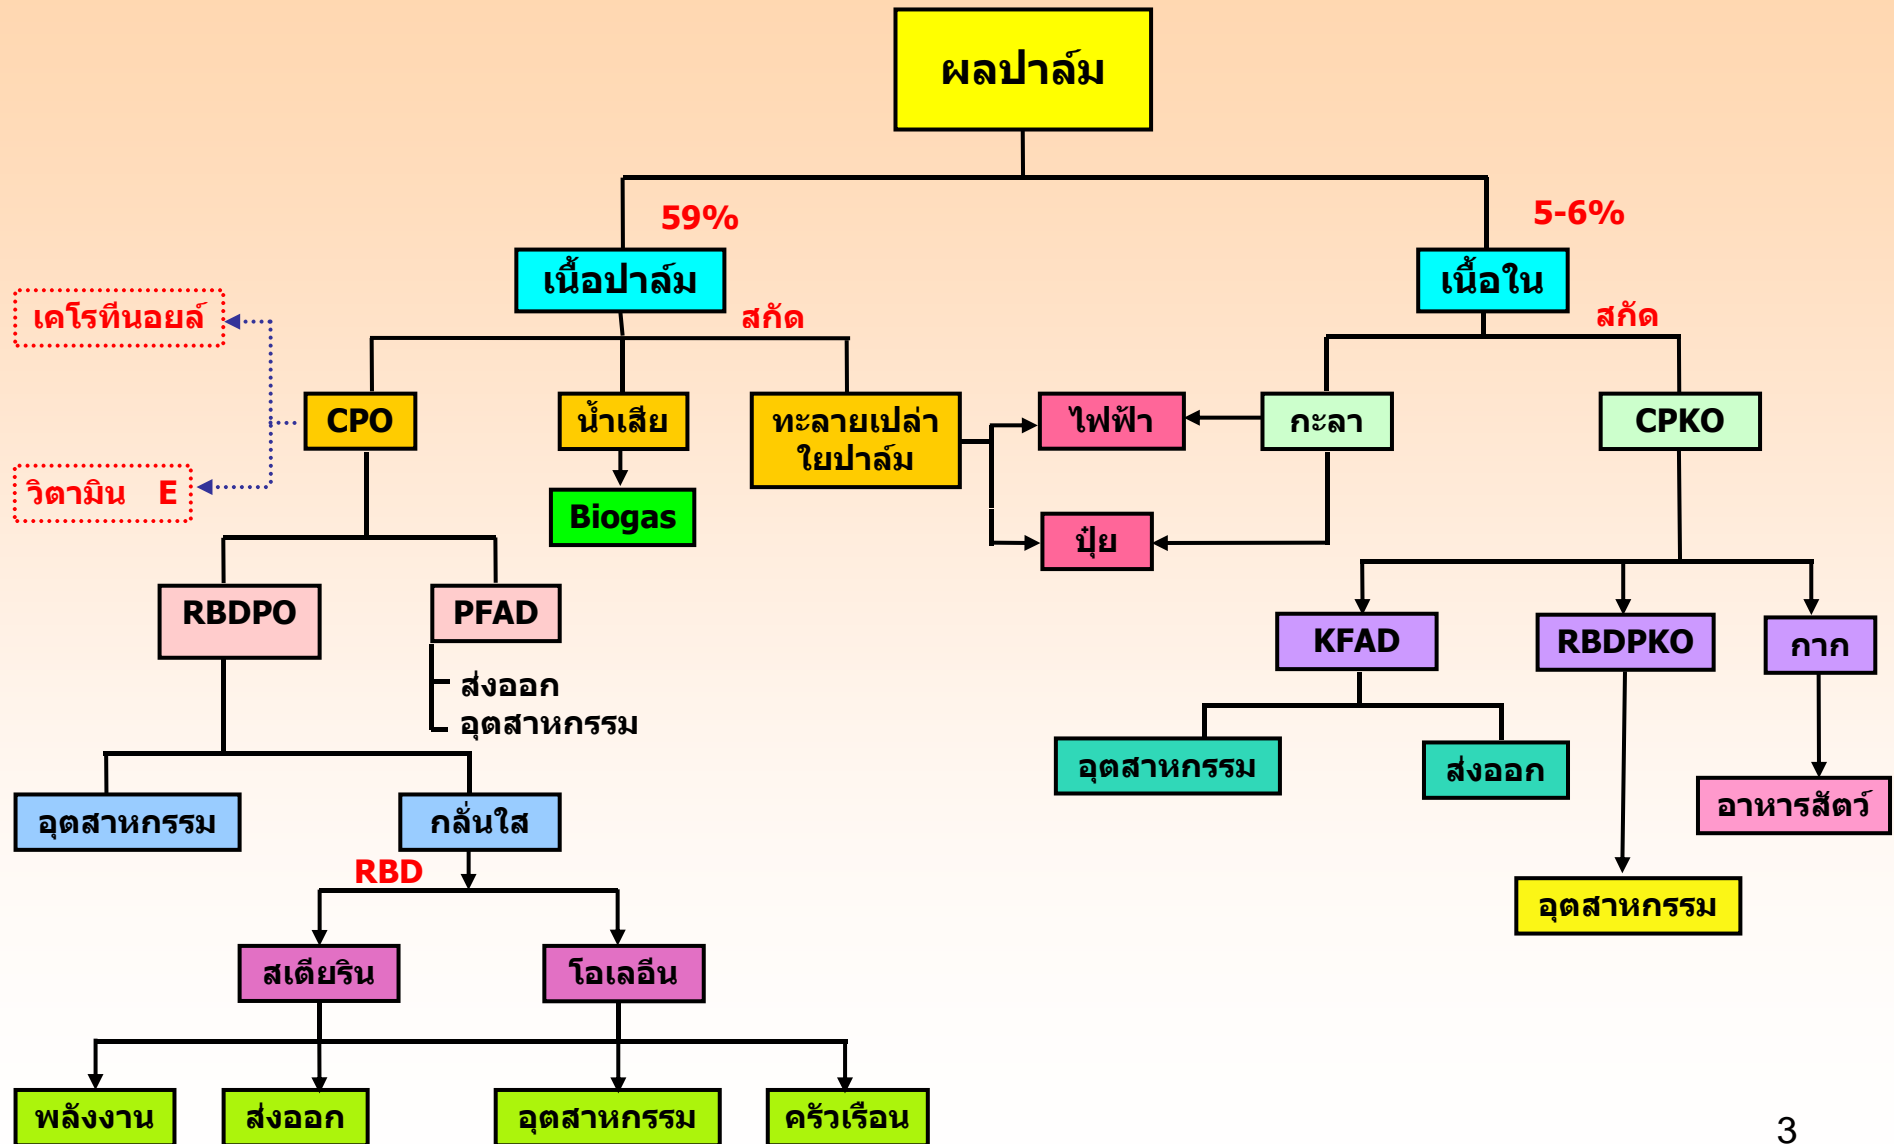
ผลปาล์ม

59%

เนื้อปาล์ม

สกัด

5-6%

เนื้อใน

สกัด

เคโรทีนอยล์

CPO

วิตามิน E

น้ำเสีย

Biogas

ทะลายเปล่า ใยปาล์ม

ไฟฟ้า

ปุ๋ย

กะลา

CPKO

RBDPO

PFAD

ส่งออก
อุตสาหกรรม

KFAD

RBDPKO

กาก

อุตสาหกรรม

ส่งออก

อาหารสัตว์

อุตสาหกรรม

อุตสาหกรรม

กลั่นใส

RBD

สเตียริน

โอเลอีน

พลังงาน

ส่งออก

อุตสาหกรรม

ครัวเรือน

3